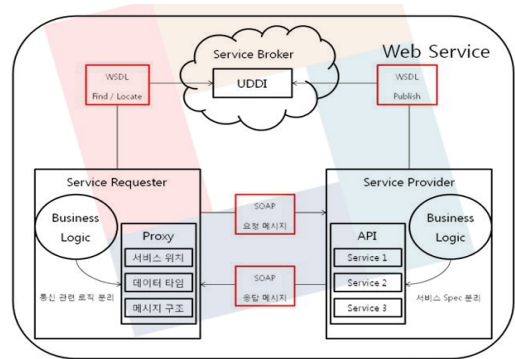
Web Service

Service Broker

UDDI

WSDL
Find / Locate

WSDL
Publish

Service Requester

Business Logic

Proxy

서비스 위치

데이터 타입

메시지 구조

통신 관련 로직 분리

SOAP
요청 메시지

SOAP
응답 메시지

Service Provider

Business Logic

API

Service 1

Service 2

Service 3

서비스 Spec 분리